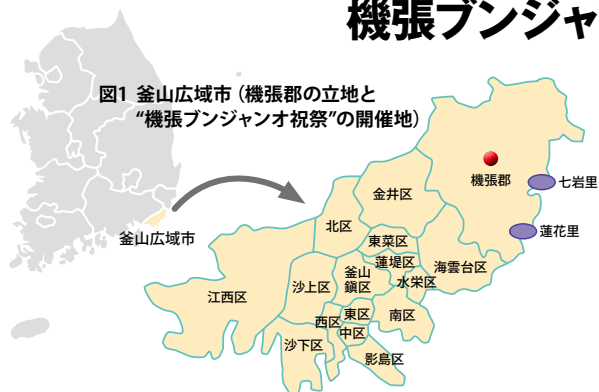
機張ブンジャ

図1 釜山広域市（機張郡の立地と
"機張ブンジャンオ祝祭"の開催地）

釜山広域市

機張郡
七岩里
蓮花里
金井区
北区
東菜区
蓮堤区
海雲台区
釜山
鎮区
水栄区
沙上区
江西区
東区
南区
西区
中区
沙下区
影島区